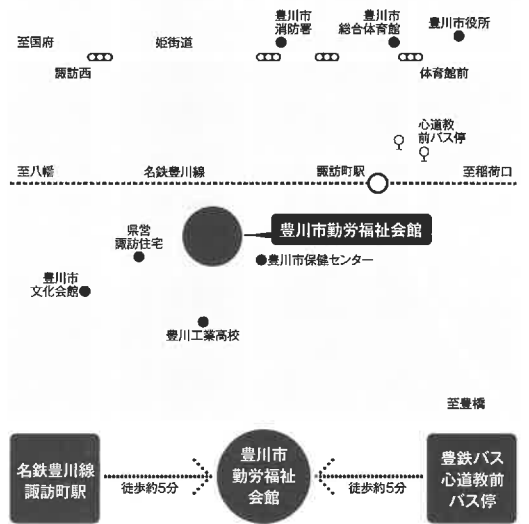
至国府
姫街道
豊川市
消防署
豊川市
総合体育館
豊川市役所
諏訪西
体育館前
心道教
前バス停
至八幡
名鉄豊川線
諏訪町駅
至稲荷口
県営
諏訪住宅
豊川市勤労福祉会館
●豊川市保健センター
豊川市
文化会館●
豊川工業高校
至豊橋

名鉄豊川線
諏訪町駅
徒歩約5分
豊川市
勤労福祉
会館
徒歩約5分
豊鉄バス
心道教前
バス停